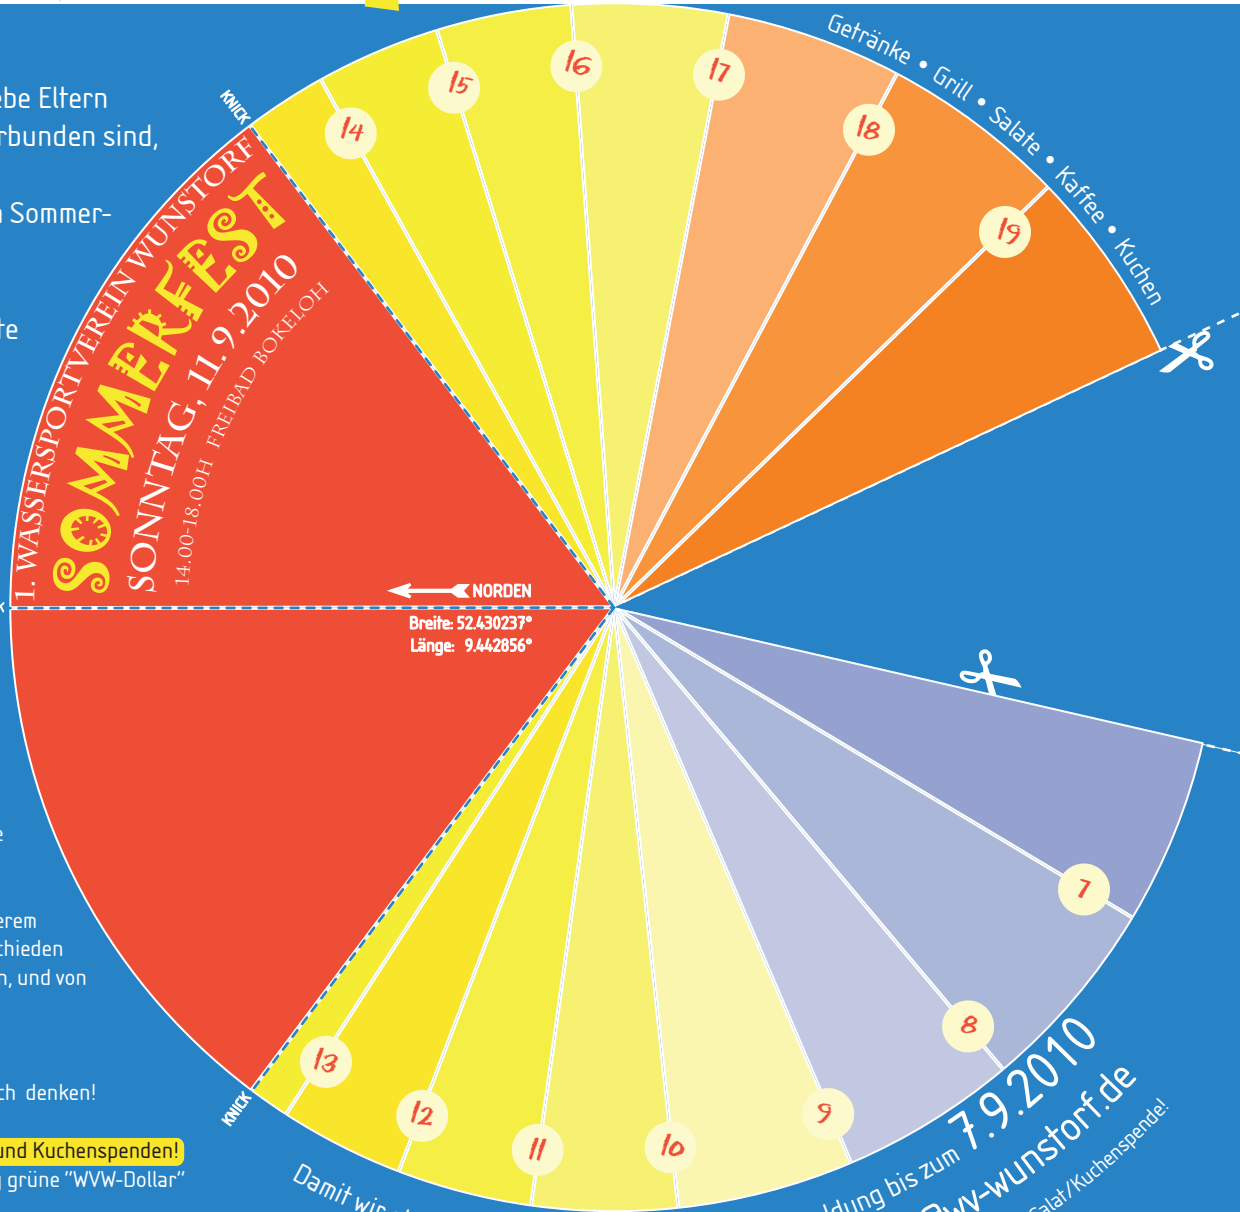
ebe Eltern
rbunden sind,

n Sommer-

te

e

erem
chieden
n, und von

ch denken!

und Kuchenspenden!
grüne "WVW-Dollar"

KNICK

1. WASSERSPORTVEREIN WUNSTORF
SOMMERFEST
SONNTAG, 11.9.2010
14.00-18.00H FREIBAD BOKELOH

NORDEN
Breite: 52.430237°
Länge: 9.442856°

KNICK

14
15
16
17
18
19

Getränke • Grill • Salate • Kaffee • Kuchen

7
8
9
10
11
12
13

Damit wir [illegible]

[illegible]dung bis zum 7.9.2010
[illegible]wv-wunstorf.de
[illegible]Salat/Kuchenspende!